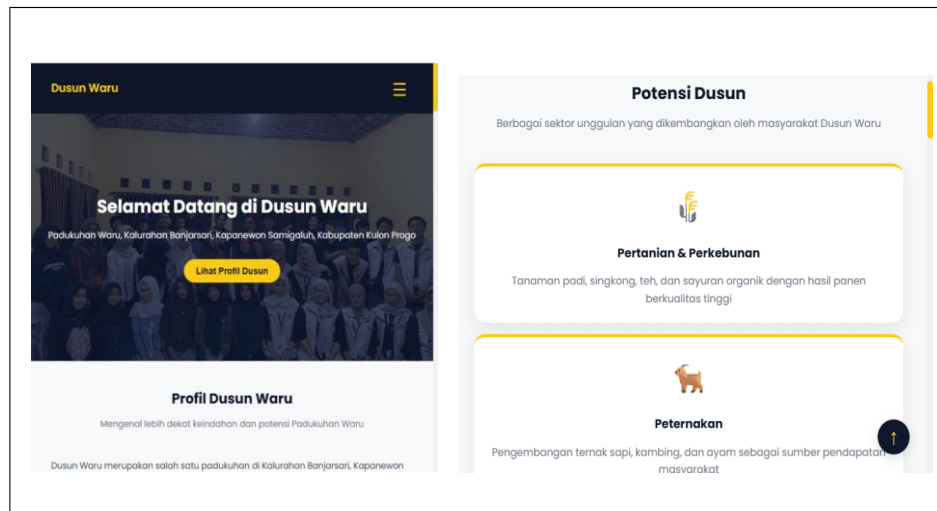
Dusun Waru

Selamat Datang di Dusun Waru

Padukuhan Waru, Kalurahan Banjarsari, Kapanewon Samigaluh, Kabupaten Kulon Progo

Lihat Profil Dusun

Profil Dusun Waru

Mengenal lebih dekat keindahan dan potensi Padukuhan Waru

Dusun Waru merupakan salah satu padukuhan di Kalurahan Banjarsari, Kapanewon

Potensi Dusun

Berbagai sektor unggulan yang dikembangkan oleh masyarakat Dusun Waru

Pertanian & Perkebunan

Tanaman padi, singkong, teh, dan sayuran organik dengan hasil panen berkualitas tinggi

Peternakan

Pengembangan ternak sapi, kambing, dan ayam sebagai sumber pendapatan masyarakat

↑